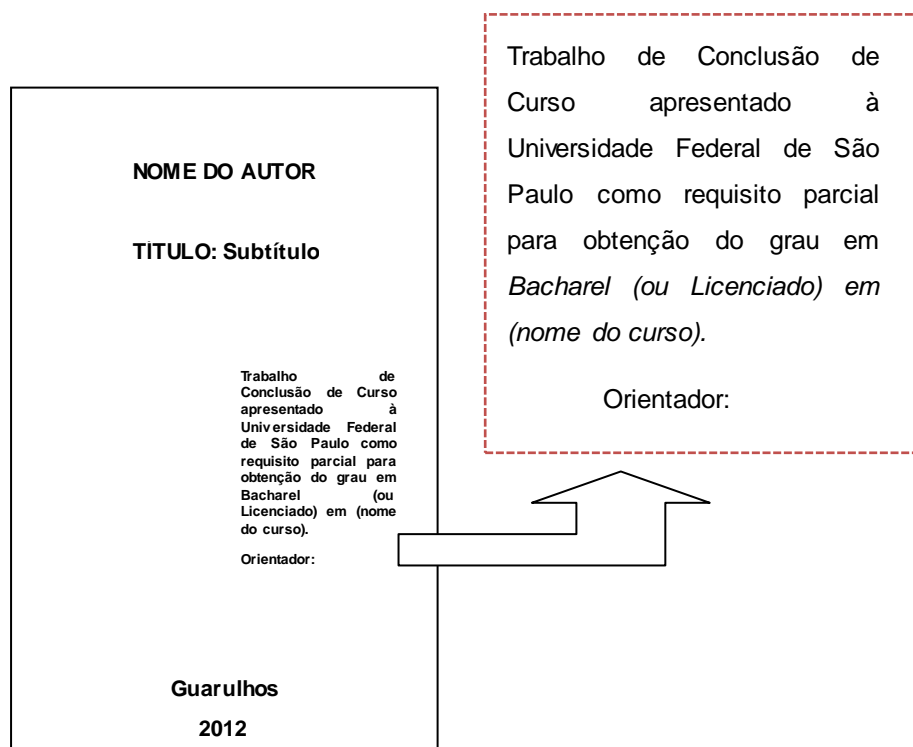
NOME DO AUTOR

TITULO: Subtítulo

Trabalho de Conclusão de Curso apresentado à Universidade Federal de São Paulo como requisito parcial para obtenção do grau em Bacharel (ou Licenciado) em (nome do curso).

Orientador:

Guarulhos

2012

Trabalho de Conclusão de Curso apresentado à Universidade Federal de São Paulo como requisito parcial para obtenção do grau em *Bacharel (ou Licenciado) em (nome do curso).*

Orientador: